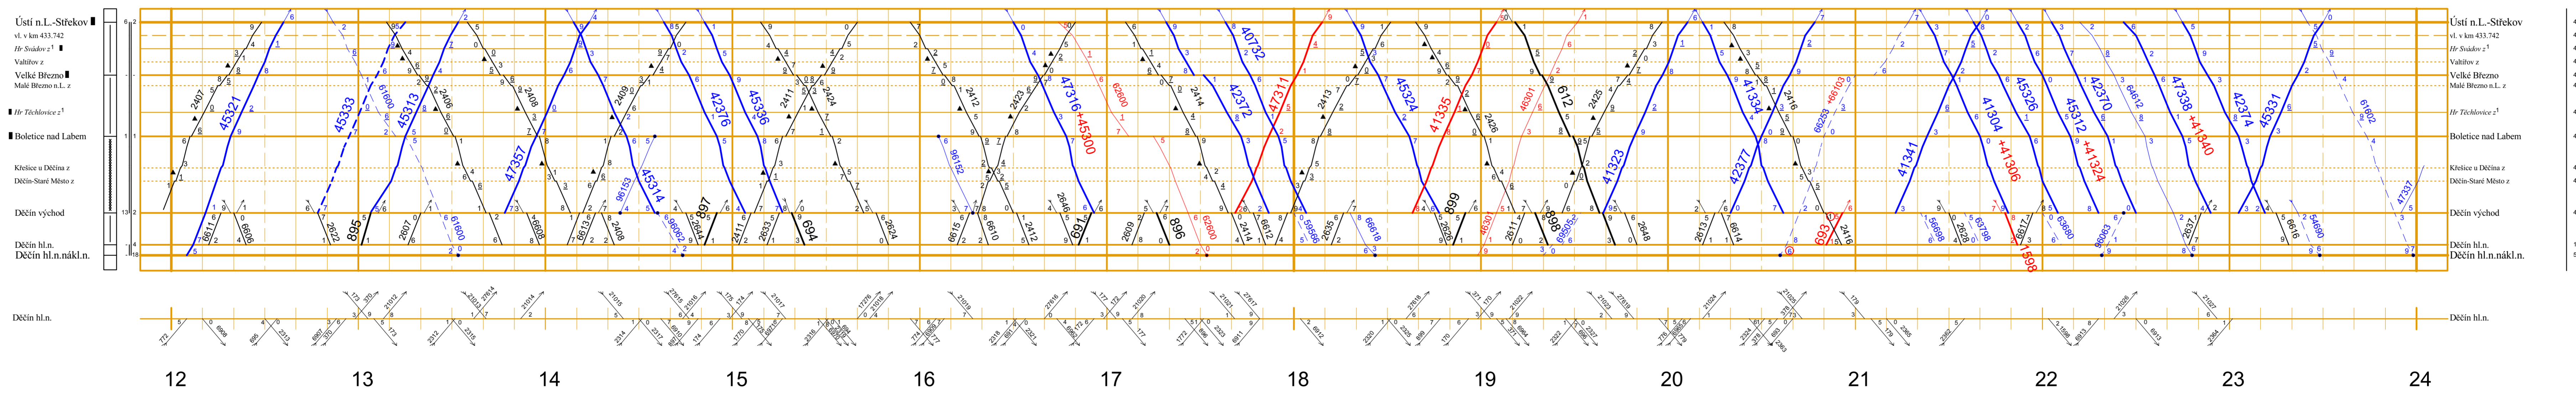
Ústí n.L.-Střekov
vl. v km 433.742
Hr Svádov z
Valtířov z
Velké Březno
Malé Březno n.L. z
Hr Těchlovice z
Boletice nad Labem
Křešice u Děčína z
Děčín-Staré Město z
Děčín východ
Děčín hl.n.
Děčín hl.n.nákl.n.

2407 45321 45333 45313 61600 2406 2408 47357 2409 45314 96153 42376 45336 2411 2424 2412 96152 2423 47316+45300 62600 2414 40732 42372 47311 2413 45324 41335 46301 612 2426 2425 41323 41334 2416 66193 66258 42377 41341 41304 +41306 45326 45312 42370 64612 47338 +41340 +41324 42374 45331 61602 47337

6611 6606 2622 895 2607 61600 6608 6613 2408 96062 697 2644 2411 2633 694 2624 6615 6610 2412 691 2609 896 62600 2414 6612 59598 2635 66618 2626 899 46301 2611 898 69958 2648 2613 6614 693 2416 56698 2628 63798 6617 1598 63680 66063 2637 6616 54690

Děčín hl.n.

Děčín hl.n.

12 13 14 15 16 17 18 19 20 21 22 23 24